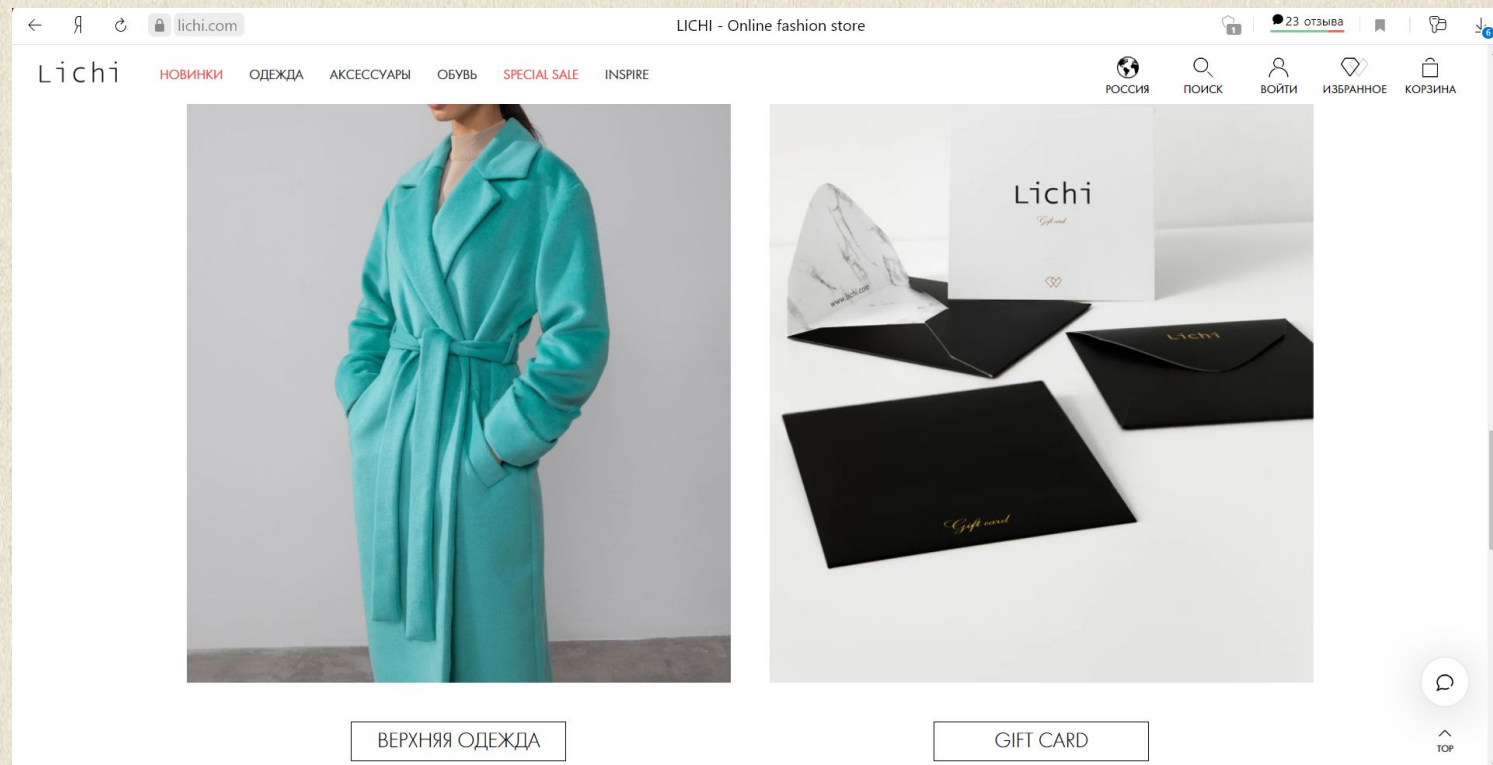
Я lichi.com

LICHI - Online fashion store

23 отзыва

Lichi НОВИНКИ ОДЕЖДА АКСЕССУАРЫ ОБУВЬ SPECIAL SALE INSPIRE

РОССИЯ ПОИСК ВОЙТИ ИЗБРАННОЕ КОРЗИНА

Lichi
Gift card

www.lichi.com

Lichi

Gift card

ВЕРХНЯЯ ОДЕЖДА

GIFT CARD

TOP